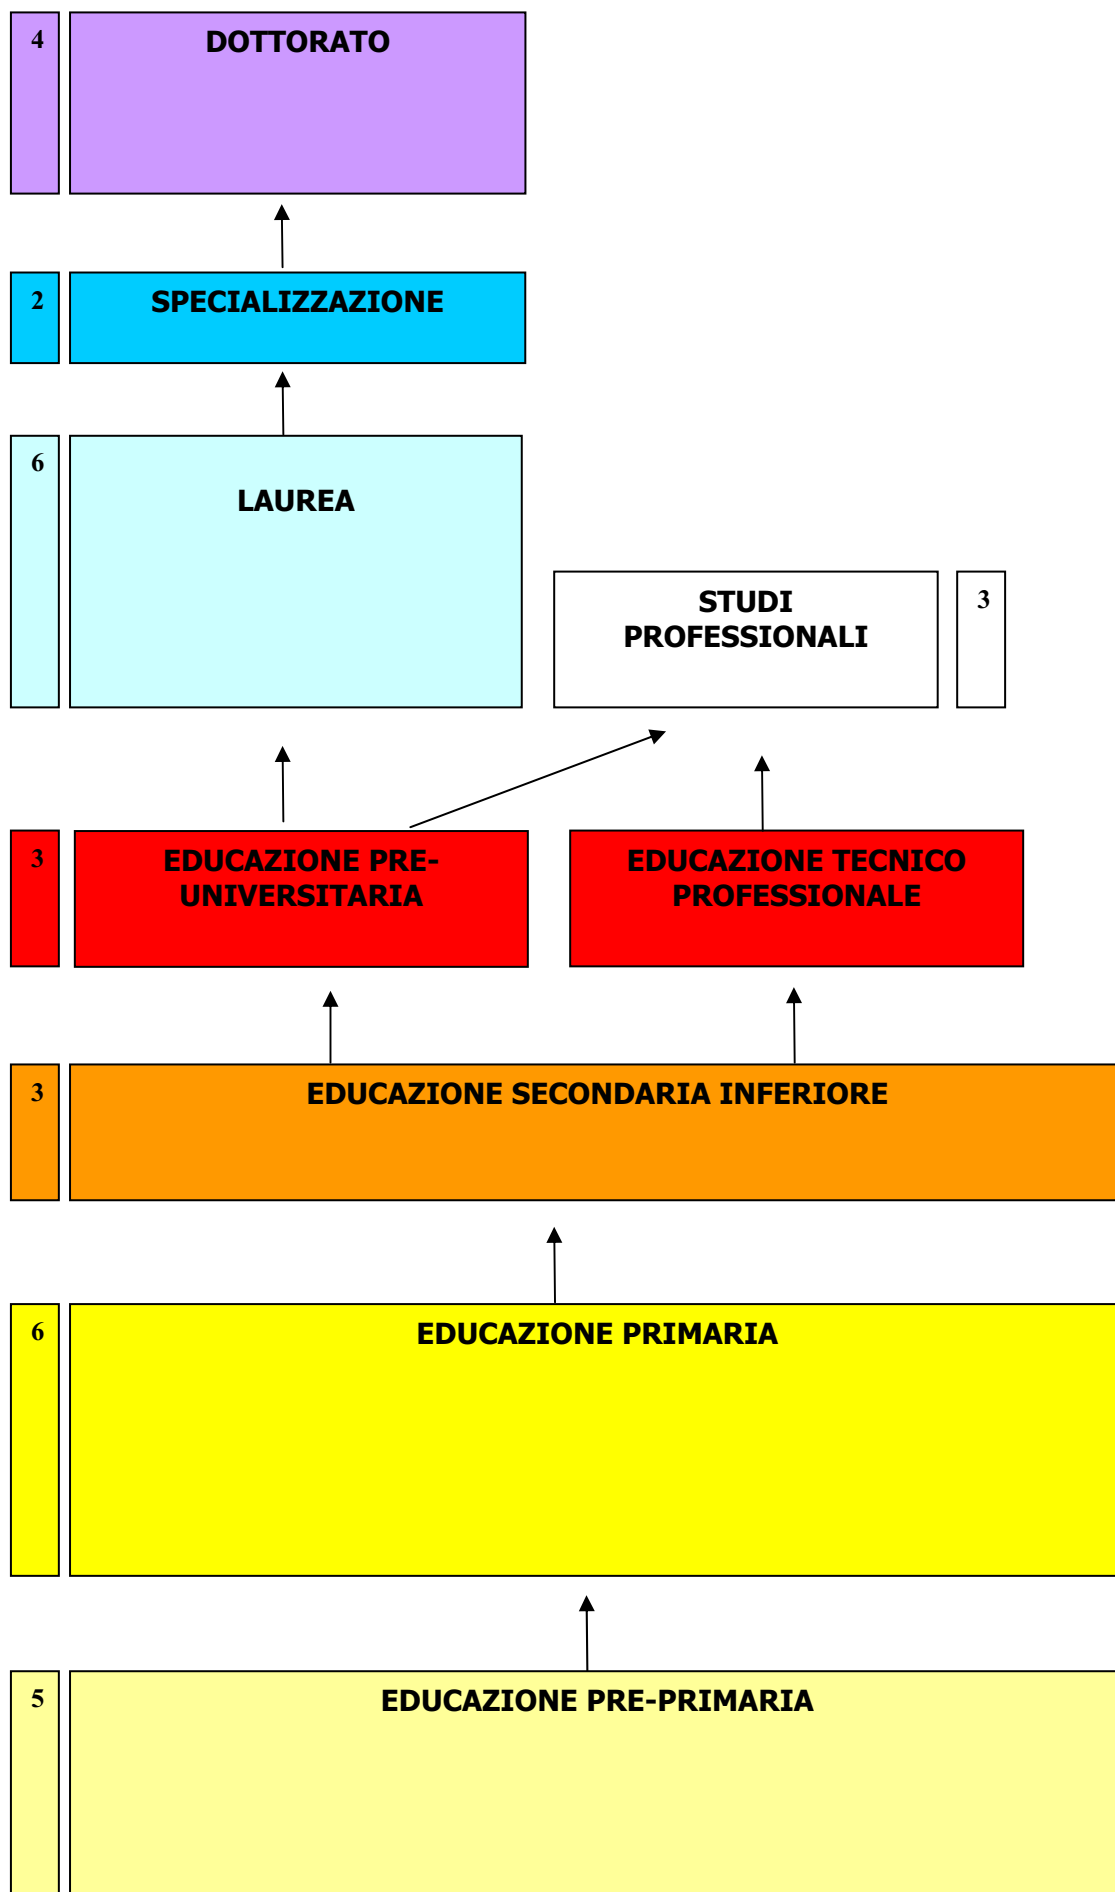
4 DOTTORATO

2 SPECIALIZZAZIONE

6 LAUREA

STUDI PROFESSIONALI 3

3 EDUCAZIONE PRE-UNIVERSITARIA

EDUCAZIONE TECNICO PROFESSIONALE

3 EDUCAZIONE SECONDARIA INFERIORE

6 EDUCAZIONE PRIMARIA

5 EDUCAZIONE PRE-PRIMARIA